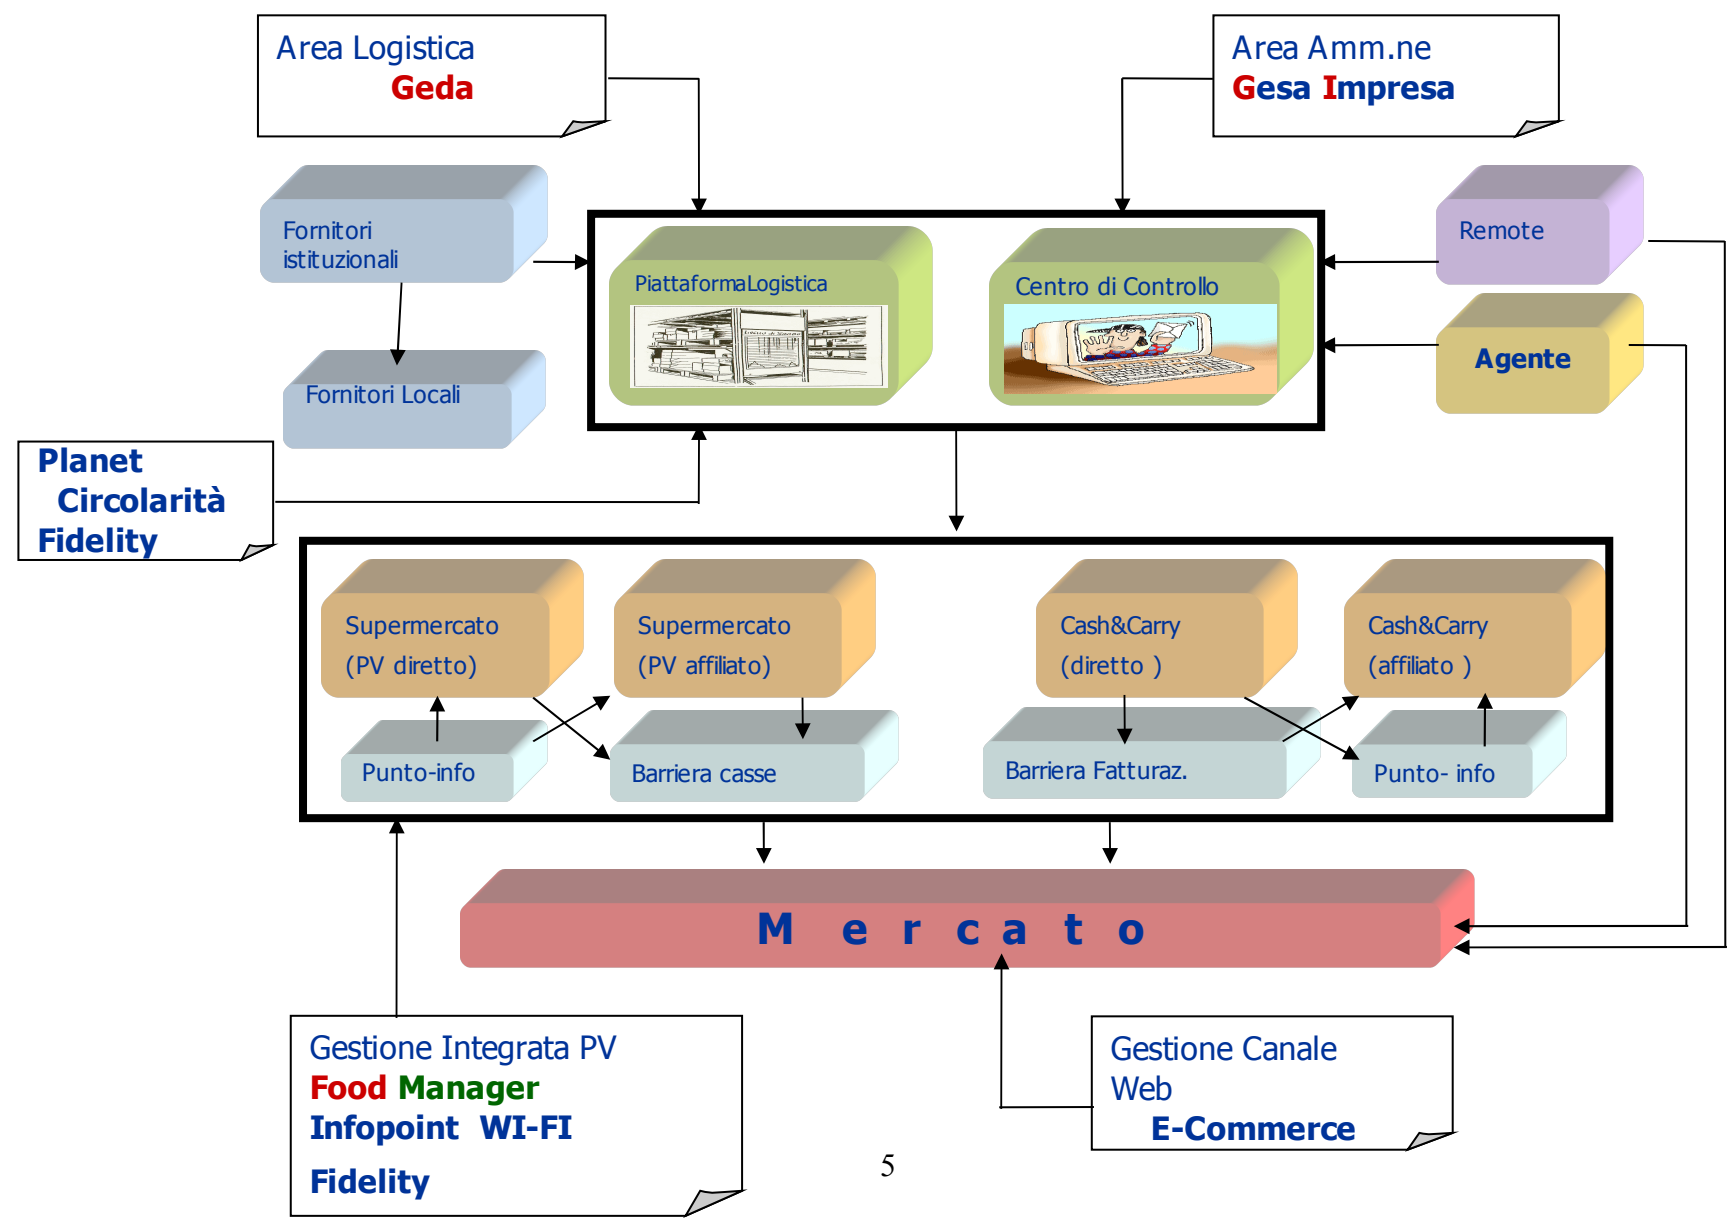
Area Logistica
Geda

Area Amm.ne
Gesa Impresa

Fornitori istituzionali

Fornitori Locali

PiattaformaLogistica

Centro di Controllo

Remote

Agente

Planet
Circolarità
Fidelity

Supermercato (PV diretto)

Supermercato (PV affiliato)

Cash&Carry (diretto )

Cash&Carry (affiliato )

Punto-info

Barriera casse

Barriera Fatturaz.

Punto- info

M e r c a t o

Gestione Integrata PV
Food Manager
Infopoint WI-FI
Fidelity

Gestione Canale Web
E-Commerce

5